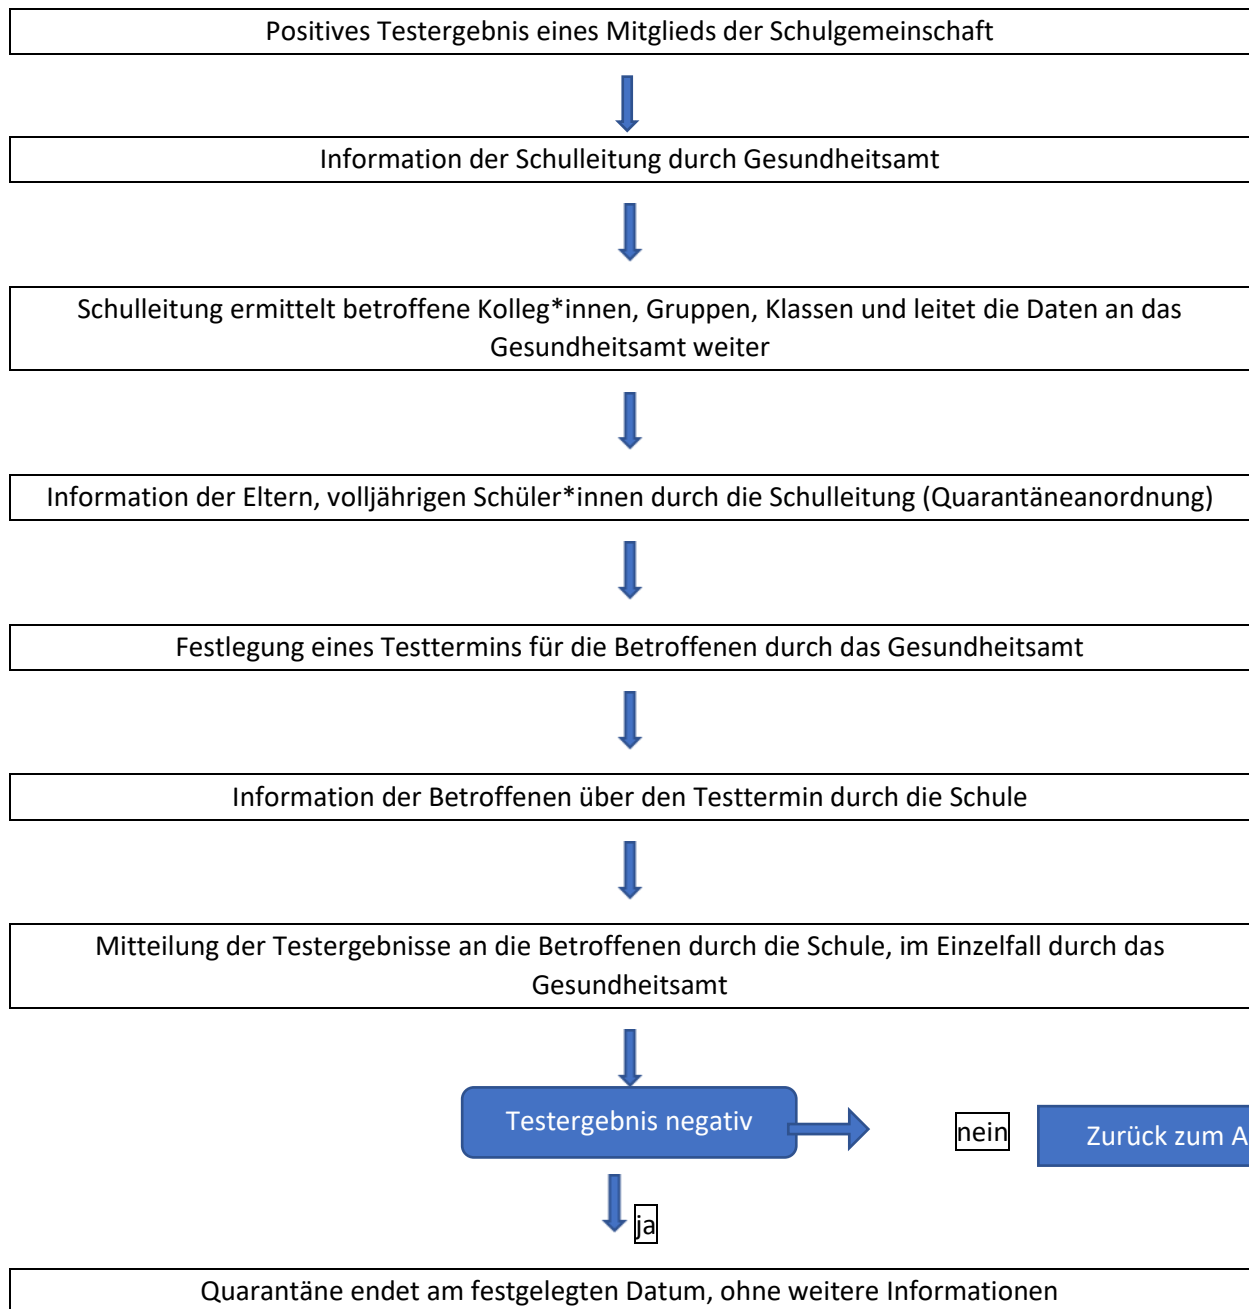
Positives Testergebnis eines Mitglieds der Schulgemeinschaft

Information der Schulleitung durch Gesundheitsamt

Schulleitung ermittelt betroffene Kolleg*innen, Gruppen, Klassen und leitet die Daten an das Gesundheitsamt weiter

Information der Eltern, volljährigen Schüler*innen durch die Schulleitung (Quarantäneanordnung)

Festlegung eines Testtermins für die Betroffenen durch das Gesundheitsamt

Information der Betroffenen über den Testtermin durch die Schule

Mitteilung der Testergebnisse an die Betroffenen durch die Schule, im Einzelfall durch das Gesundheitsamt

Testergebnis negativ

nein

Zurück zum A

ja

Quarantäne endet am festgelegten Datum, ohne weitere Informationen